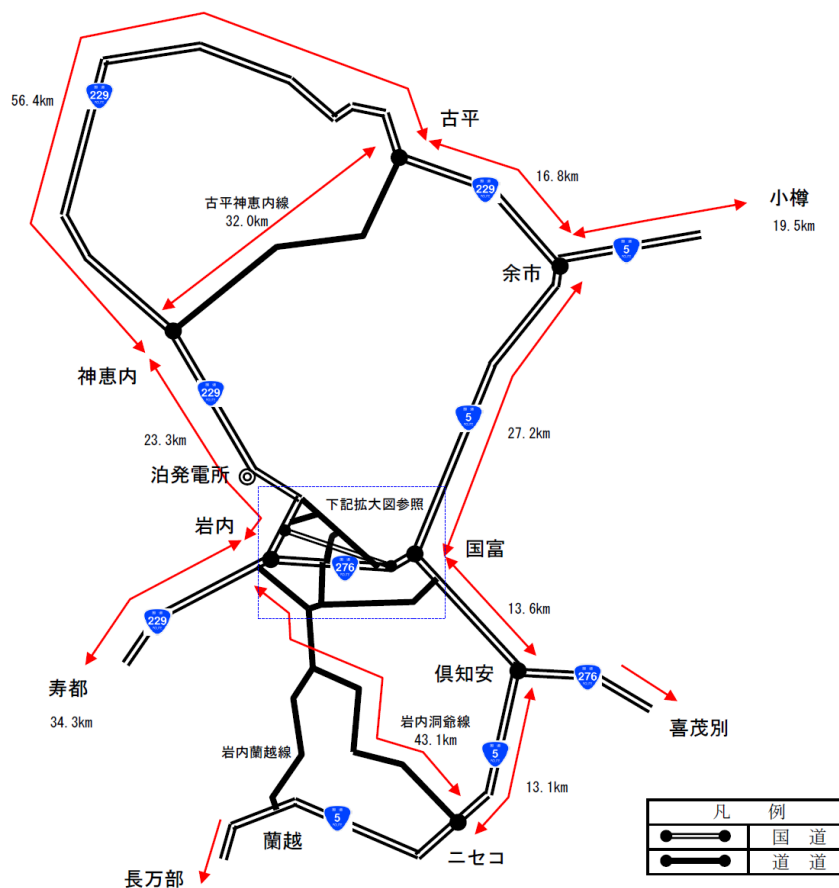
56.4km

229

古平

16.8km

229

小樽

19.5km

古平神恵内線
32.0km

5

余市

神恵内

229

23.3km

5

27.2km

泊発電所

下記拡大図参照

岩内

276

国富

229

13.6km

倶知安

276

寿都

喜茂別

34.3km

岩内洞爺線
43.1km

5

岩内蘭越線

13.1km

5

蘭越

ニセコ

長万部

| 凡　例 | |
|---|---|
| | 国　道 |
| | 道　道 |